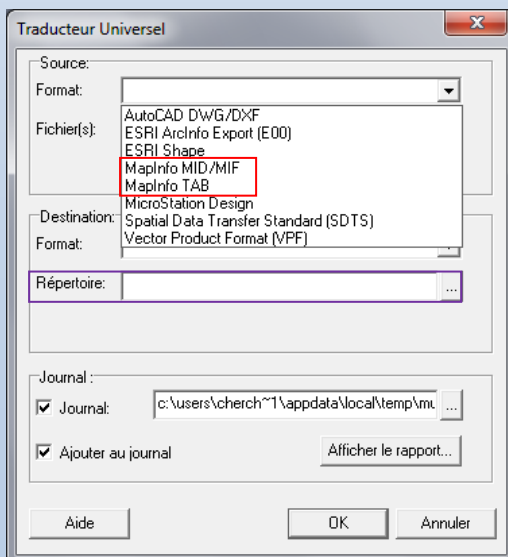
Traducteur Universel

Source:
Format:
Fichier(s):
AutoCAD DWG/DXF
ESRI ArcInfo Export (E00)
ESRI Shape
MapInfo MID/MIF
MapInfo TAB
MicroStation Design
Spatial Data Transfer Standard (SDTS)
Vector Product Format (VPF)

Destination:
Format:
Répertoire:
...

Journal :
Journal:
c:\users\cherch~1\appdata\local\temp\mu
...
Ajouter au journal
Afficher le rapport...

Aide
OK
Annuler